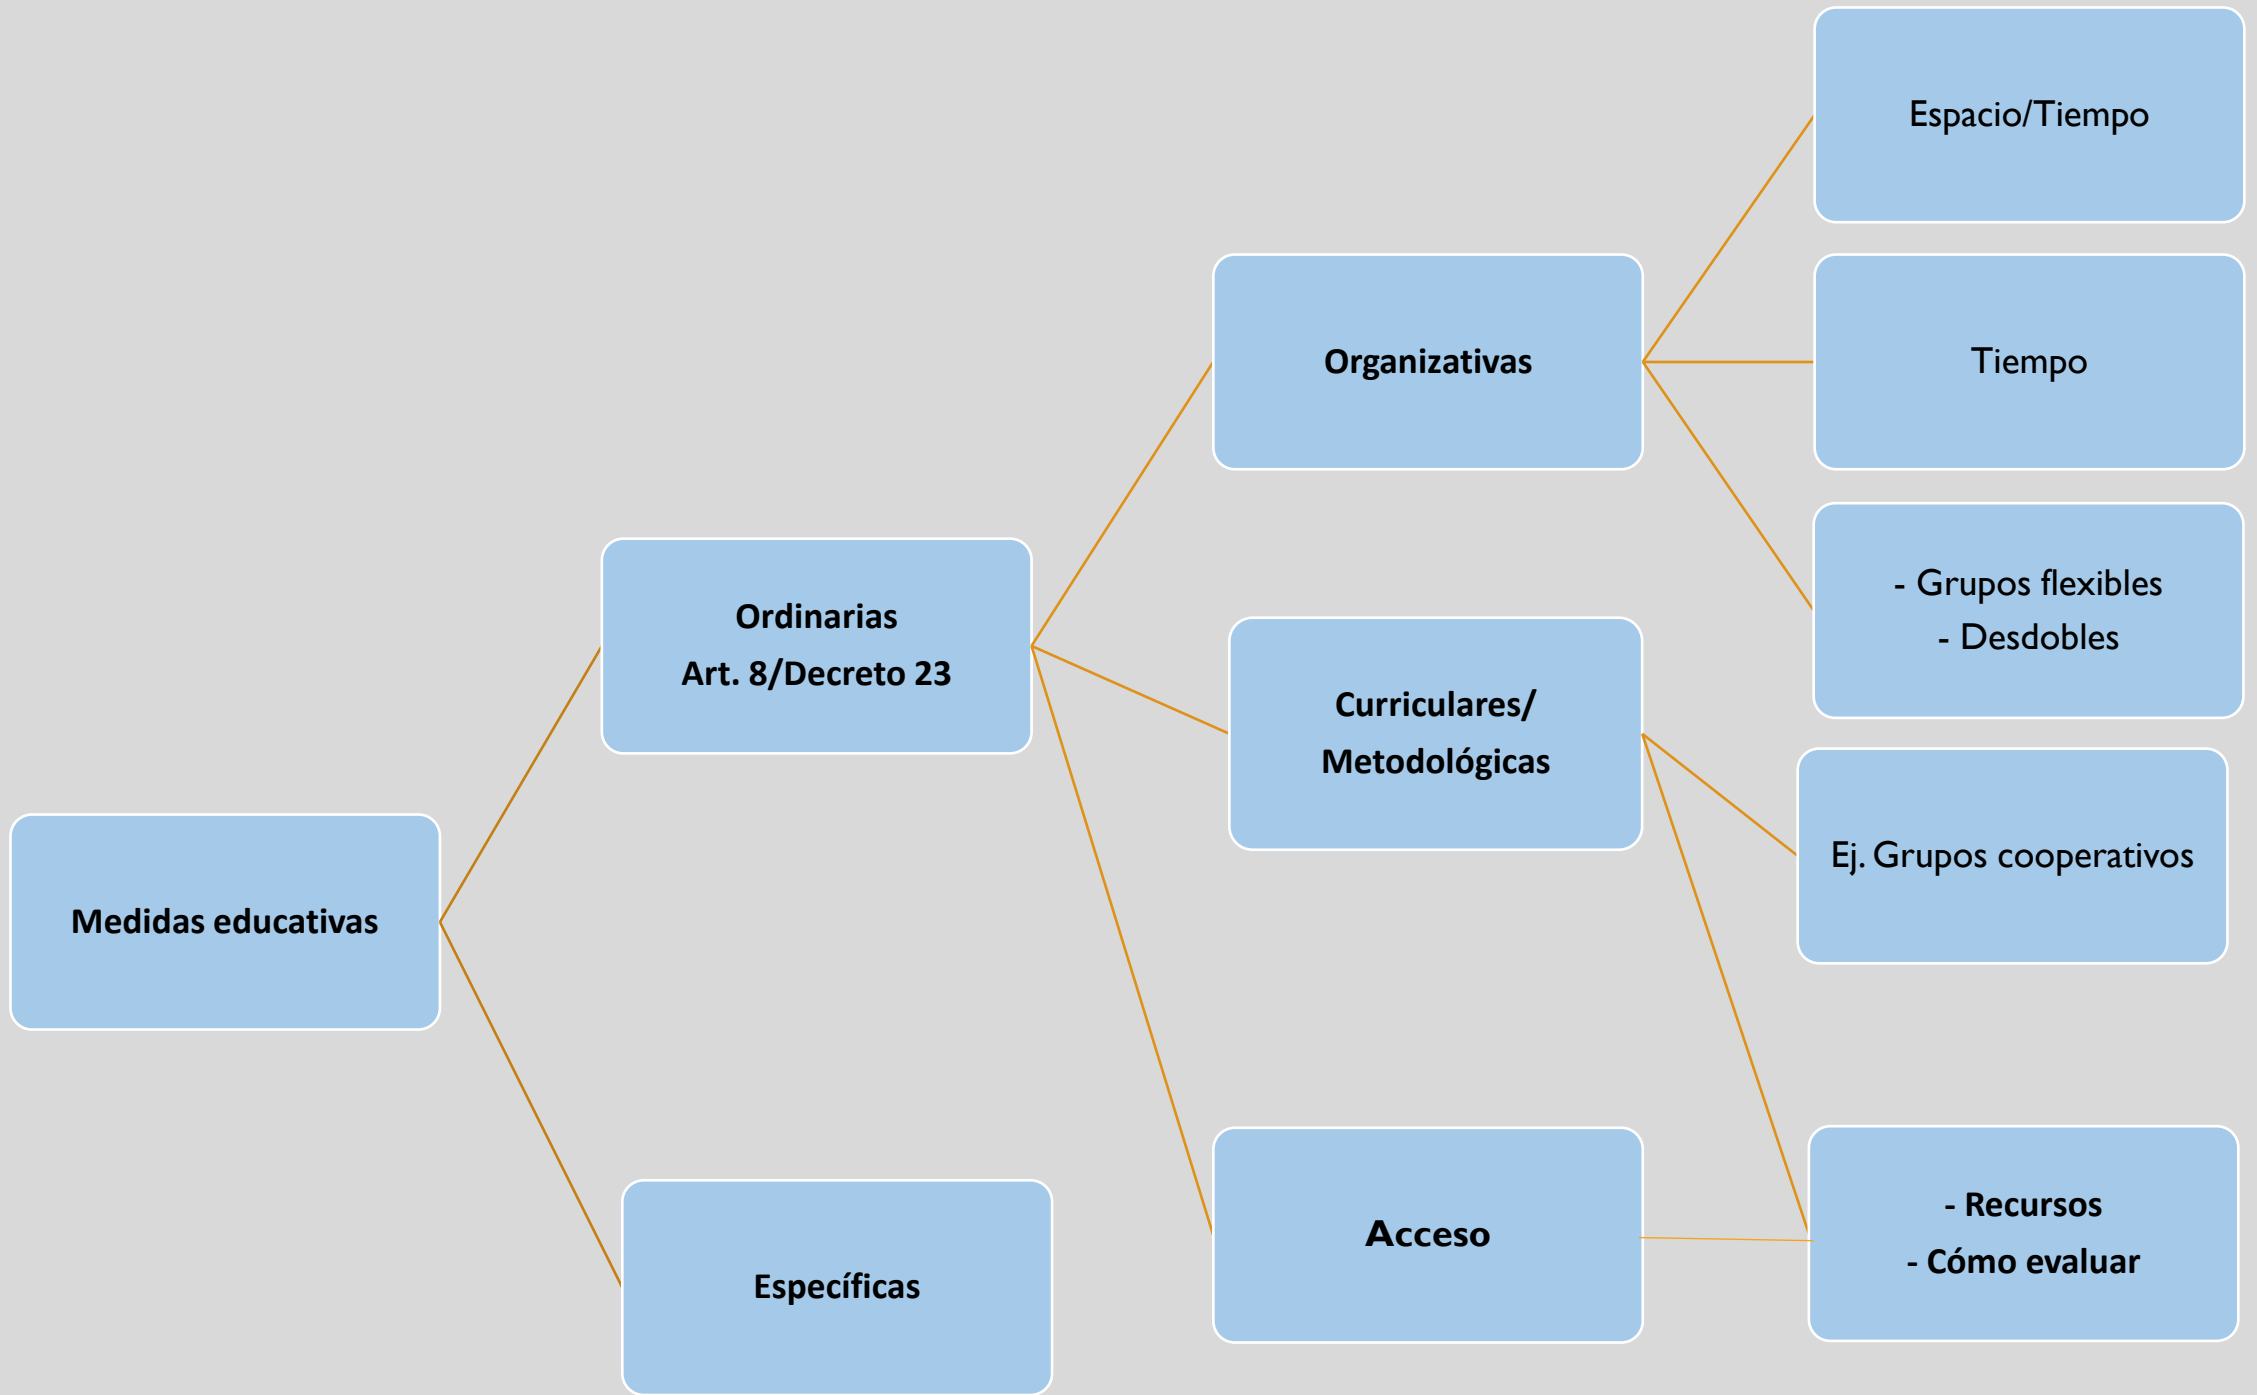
Medidas educativas

Ordinarias
Art. 8/Decreto 23

Específicas

Organizativas

Curriculares/
Metodológicas

Acceso

Espacio/Tiempo

Tiempo

- Grupos flexibles
- Desdobles

Ej. Grupos cooperativos

- Recursos
- Cómo evaluar